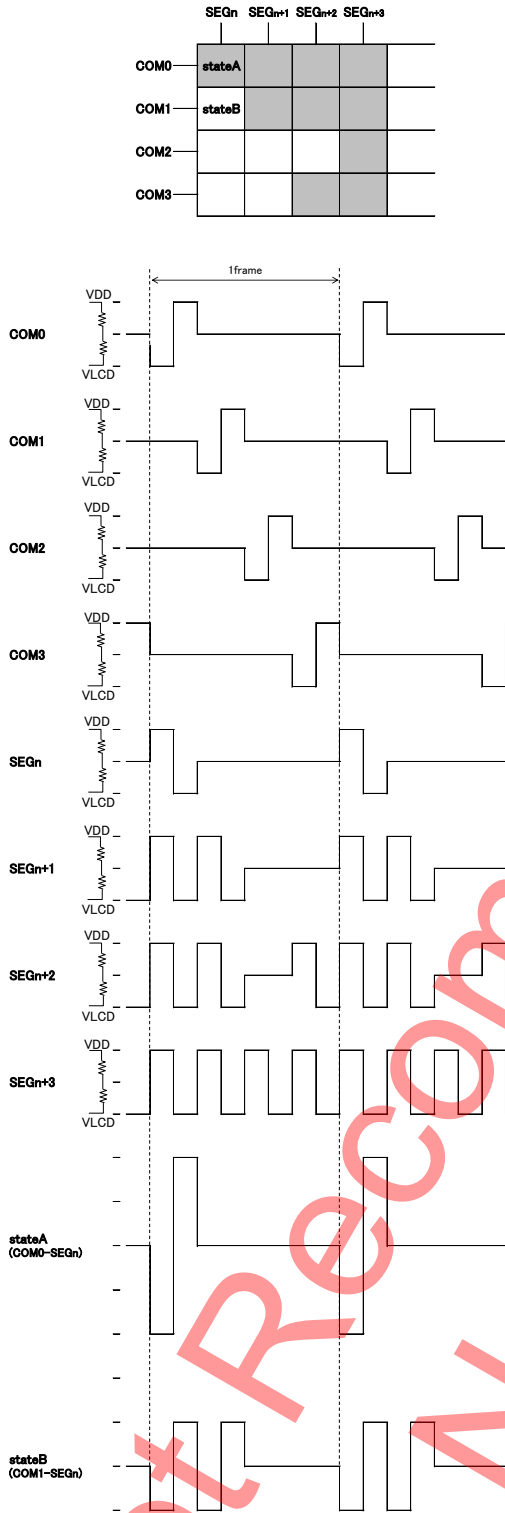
SEGn SEGn+1 SEGn+2 SEGn+3

COM0 stateA
COM1 stateB
COM2
COM3

1frame

VDD
COM0
VLCD

VDD
COM1
VLCD

VDD
COM2
VLCD

VDD
COM3
VLCD

VDD
SEGn
VLCD

VDD
SEGn+1
VLCD

VDD
SEGn+2
VLCD

VDD
SEGn+3
VLCD

stateA
(COM0-SEGn)

stateB
(COM1-SEGn)

t Recom